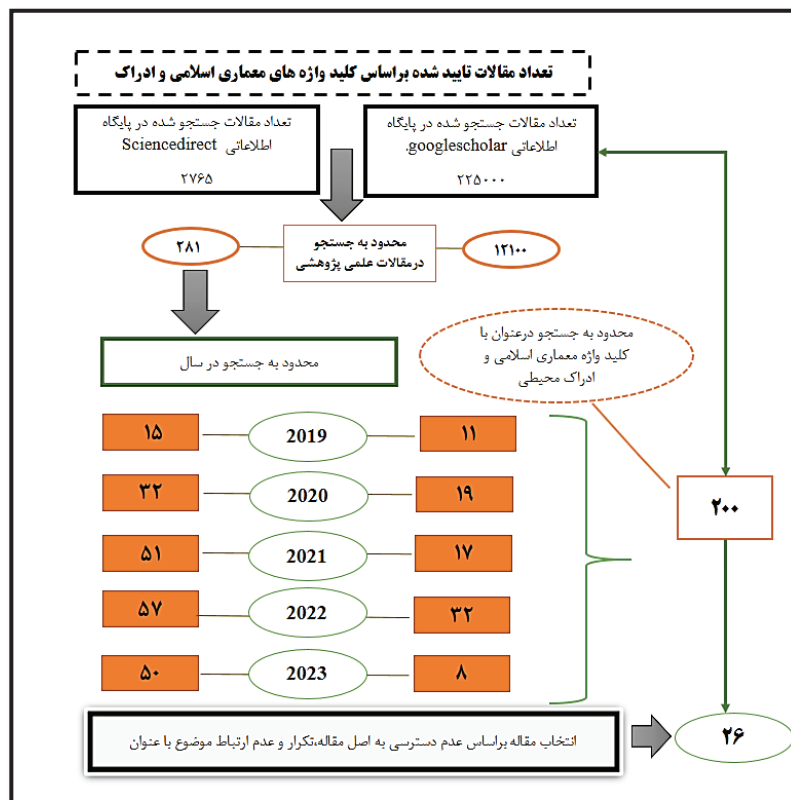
تعداد مقالات تایید شده براساس کلید واژه های معماری اسلامی و ادراک

تعداد مقالات جستجو شده در پایگاه اطلاعاتی googlescholar.
۲۲۵۰۰۰

تعداد مقالات جستجو شده در پایگاه اطلاعاتی Sciencedirect
۲۷۶۵

۱۲۱۰۰

محدود به جستجو درمقالات علمی پژوهشی

۲۸۱

محدود به جستجو درعنوان با کلید واژه معماری اسلامی و ادراک محیطی

محدود به جستجو در سال

| | | |
|---|---|---|
| ۱۱ | 2019 | ۱۵ |
| ۱۹ | 2020 | ۳۲ |
| ۱۷ | 2021 | ۵۱ |
| ۳۲ | 2022 | ۵۷ |
| ۸ | 2023 | ۵۰ |

۲۰۰

۲۶

انتخاب مقاله براساس عدم دسترسی به اصل مقاله،تکرار و عدم ارتباط موضوع با عنوان